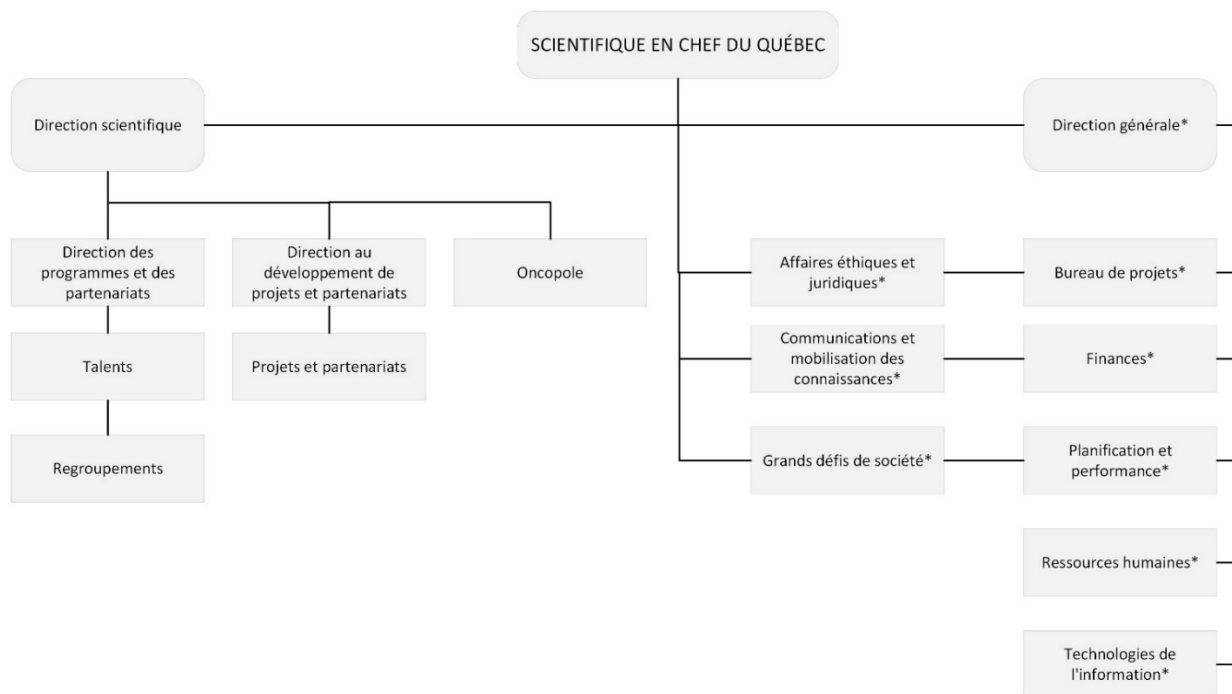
SCIENTIFIQUE EN CHEF DU QUÉBEC

Direction scientifique

Direction générale*

Direction des programmes et des partenariats

Talents

Regroupements

Direction au développement de projets et partenariats

Projets et partenariats

Oncopole

Affaires éthiques et juridiques*

Communications et mobilisation des connaissances*

Grands défis de société*

Bureau de projets*

Finances*

Planification et performance*

Ressources humaines*

Technologies de l'information*